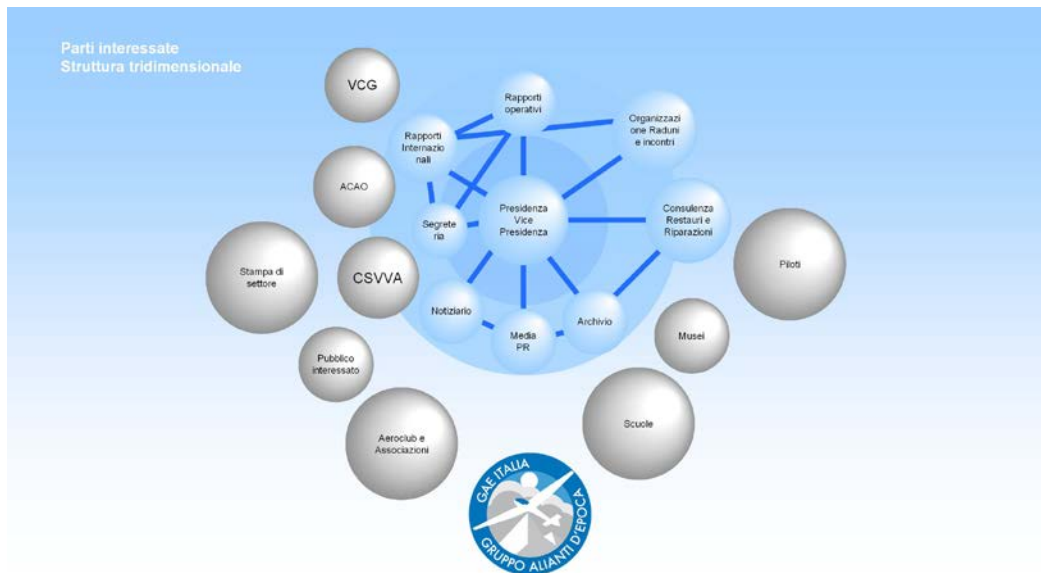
Parti interessate
Struttura tridimensionale

VCG

ACAO

Stampa di settore

CSVVA

Pubblico interessato

Aeroclub e Associazioni

Rapporti operativi

Rapporti Internazionali

Organizzazione Raduni e incontri

Segreteria

Presidenza Vice Presidenza

Consulenza Restauri e Riparazioni

Notiziario

Media PR

Archivio

Piloti

Musei

Scuole

GAE ITALIA
GRUPPO ALIANTI D'EPOCA